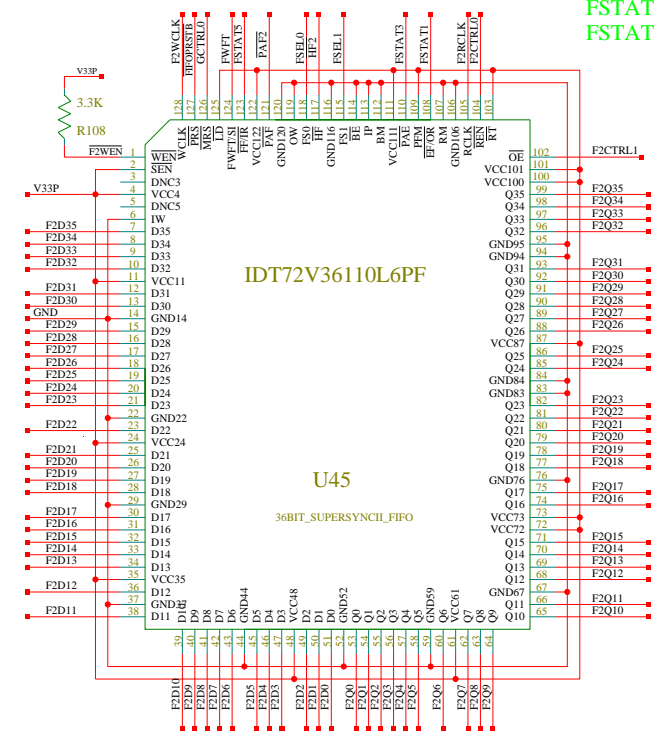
FSTAT
FSTAT

F2WCLK
FIFOPRSTB
GCTRL0
FWFT
FSTAT5
PAF2
FSEL0
HF2
FSEL1
FSTAT3
FSTAT1
F2RCLK
F2CTRL0

V33P
3.3K
R108
F2WEN

128 127 126 125 124 123 122 121 120 119 118 117 116 115 114 113 112 111 110 109 108 107 106 105 104 103

WCLK
PRS
MRS
LD
FWFT/SI
FF/IR
VCC122
PAF
GND120
OW
FS0
HF
GND116
FS1
BE
IP
BM
VCC111
PAE
PFM
EF/OR
RM
GND106
RCLK
REN
RT

1 WEN
2 SEN
3 DNC3
4 VCC4
5 DNC5
6 IW
7 D35
8 D34
9 D33
10 D32
11 VCC11
12 D31
13 D30
14 GND14
15 D29
16 D28
17 D27
18 D26
19 D25
20 D24
21 D23
22 GND22
23 D22
24 VCC24
25 D21
26 D20
27 D19
28 D18
29 GND29
30 D17
31 D16
32 D15
33 D14
34 D13
35 VCC35
36 D12
37 GND37
38 D11

V33P
F2D35
F2D34
F2D33
F2D32
F2D31
F2D30
GND
F2D29
F2D28
F2D27
F2D26
F2D25
F2D24
F2D23
F2D22
F2D21
F2D20
F2D19
F2D18
F2D17
F2D16
F2D15
F2D14
F2D13
F2D12
F2D11

IDT72V36110L6PF

U45

36BIT_SUPERSYNCII_FIFO

102 OE
101 VCC101
100 VCC100
99 Q35
98 Q34
97 Q33
96 Q32
95 GND95
94 GND94
93 Q31
92 Q30
91 Q29
90 Q28
89 Q27
88 Q26
87 VCC87
86 Q25
85 Q24
84 GND84
83 GND83
82 Q23
81 Q22
80 Q21
79 Q20
78 Q19
77 Q18
76 GND76
75 Q17
74 Q16
73 VCC73
72 VCC72
71 Q15
70 Q14
69 Q13
68 Q12
67 GND67
66 Q11
65 Q10

F2CTRL1
F2Q35
F2Q34
F2Q33
F2Q32
F2Q31
F2Q30
F2Q29
F2Q28
F2Q27
F2Q26
F2Q25
F2Q24
F2Q23
F2Q22
F2Q21
F2Q20
F2Q19
F2Q18
F2Q17
F2Q16
F2Q15
F2Q14
F2Q13
F2Q12
F2Q11
F2Q10

D10
D9
D8
D7
D6
GND44
D5
D4
D3
VCC48
D2
D1
D0
GND52
Q0
Q1
Q2
Q3
Q4
Q5
GND59
Q6
VCC61
Q7
Q8
Q9

39 40 41 42 43 44 45 46 47 48 49 50 51 52 53 54 55 56 57 58 59 60 61 62 63 64

F2D10
F2D9
F2D8
F2D7
F2D6
F2D5
F2D4
F2D3
F2D2
F2D1
F2D0
F2Q0
F2Q1
F2Q2
F2Q3
F2Q4
F2Q5
F2Q6
F2Q7
F2Q8
F2Q9